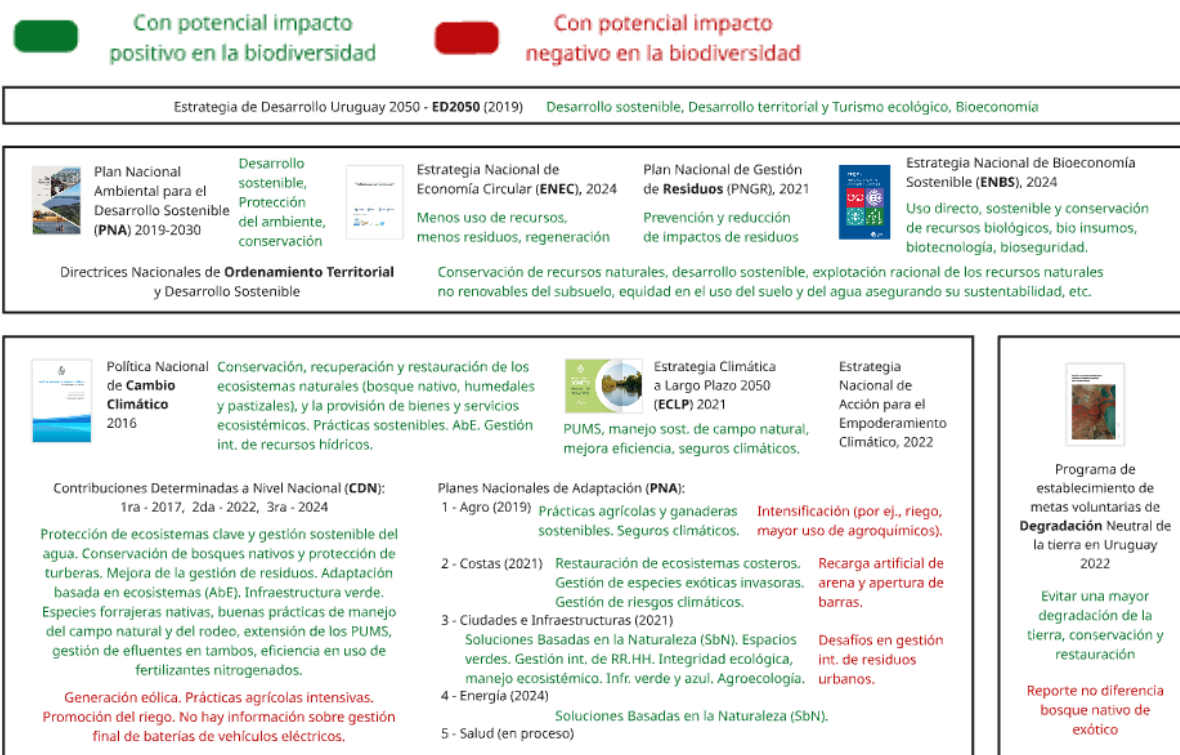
Con potencial impacto positivo en la biodiversidad

Con potencial impacto negativo en la biodiversidad

Estrategia de Desarrollo Uruguay 2050 - **ED2050** (2019) Desarrollo sostenible, Desarrollo territorial y Turismo ecológico, Bioeconomía

Plan Nacional Ambiental para el Desarrollo Sostenible (**PNA**) 2019-2030

Desarrollo sostenible, Protección del ambiente, conservación

Estrategia Nacional de Economía Circular (**ENEC**), 2024

Menos uso de recursos, menos residuos, regeneración

Plan Nacional de Gestión de **Residuos** (PNGR), 2021

Prevención y reducción de impactos de residuos

Estrategia Nacional de Bioeconomía Sostenible (**ENBS**), 2024

Uso directo, sostenible y conservación de recursos biológicos, bio insumos, biotecnología, bioseguridad.

Directrices Nacionales de **Ordenamiento Territorial** y Desarrollo Sostenible

Conservación de recursos naturales, desarrollo sostenible, explotación racional de los recursos naturales no renovables del subsuelo, equidad en el uso del suelo y del agua asegurando su sustentabilidad, etc.

Política Nacional de **Cambio Climático** 2016

Conservación, recuperación y restauración de los ecosistemas naturales (bosque nativo, humedales y pastizales), y la provisión de bienes y servicios ecosistémicos. Prácticas sostenibles. AbE. Gestión int. de recursos hídricos.

Estrategia Climática a Largo Plazo 2050 (**ECLP**) 2021

PUMS, manejo sost. de campo natural, mejora eficiencia, seguros climáticos.

Estrategia Nacional de Acción para el Empoderamiento Climático, 2022

Contribuciones Determinadas a Nivel Nacional (**CDN**): 1ra - 2017, 2da - 2022, 3ra - 2024

Protección de ecosistemas clave y gestión sostenible del agua. Conservación de bosques nativos y protección de turberas. Mejora de la gestión de residuos. Adaptación basada en ecosistemas (AbE). Infraestructura verde. Especies forrajeras nativas, buenas prácticas de manejo del campo natural y del rodeo, extensión de los PUMS, gestión de efluentes en tambos, eficiencia en uso de fertilizantes nitrogenados.

Generación eólica. Prácticas agrícolas intensivas. Promoción del riego. No hay información sobre gestión final de baterías de vehículos eléctricos.

Planes Nacionales de Adaptación (**PNA**):

1 - Agro (2019) Prácticas agrícolas y ganaderas sostenibles. Seguros climáticos. Intensificación (por ej., riego, mayor uso de agroquímicos).

2 - Costas (2021) Restauración de ecosistemas costeros. Gestión de especies exóticas invasoras. Gestión de riesgos climáticos. Recarga artificial de arena y apertura de barras.

3 - Ciudades e Infraestructuras (2021)
Soluciones Basadas en la Naturaleza (SbN). Espacios verdes. Gestión int. de RR.HH. Integridad ecológica, manejo ecosistémico. Infr. verde y azul. Agroecología. Desafíos en gestión int. de residuos urbanos.

4 - Energía (2024)
Soluciones Basadas en la Naturaleza (SbN).

5 - Salud (en proceso)

Programa de establecimiento de metas voluntarias de **Degradación** Neutral de la tierra en Uruguay 2022

Evitar una mayor degradación de la tierra, conservación y restauración

Reporte no diferencia bosque nativo de exótico